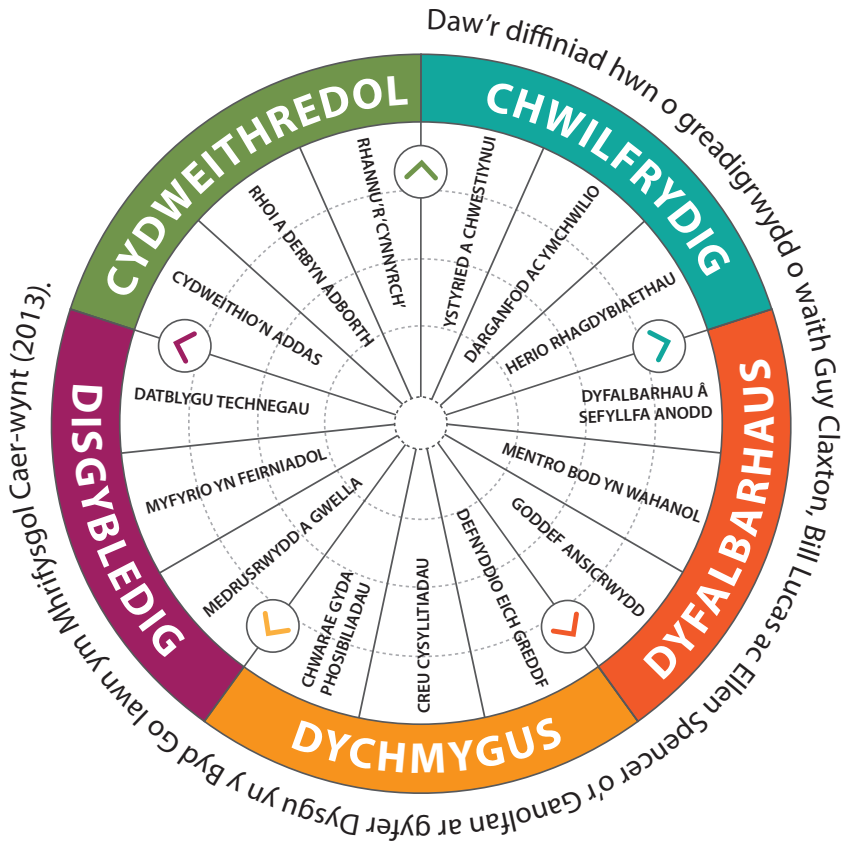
Daw'r diffiniad hwn o greadigrwydd o waith Guy Claxton, Bill Lucas ac Ellen Spencer o'r Ganolfan ar gyfer Dysgu yn y Byd Go Iawn ym Mhrifysgol Caer-wynt (2013).

CHWILFRYDIG
YSTYRIED A CHWESTIYNU
DARGANFOD AC YMCHWILIO
HERIO RHAGDYBIAETHAU

DYFALBARHAUS
DYFALBARHAU Â SEFYLLFA ANODD
MENTRO BOD YN WAHANOL
GODDEF ANSICRWYDD

DYCHMYGUS
DEFNYDDIO EICH GREDDF
CREU CYSYLLTIADAU
CHWARAE GYDA PHOSIBILIADAU

DISGYBLEDIG
MEDRUSRWYDD A GWELLA
MYFYRIO YN FEIRNIADOL
DATBLYGU TECHNEGAU

CYDWEITHREDOL
CYDWEITHIO'N ADDAS
RHOI A DERBYN ADBORTH
RHANNU'R 'CYNNYRCH'